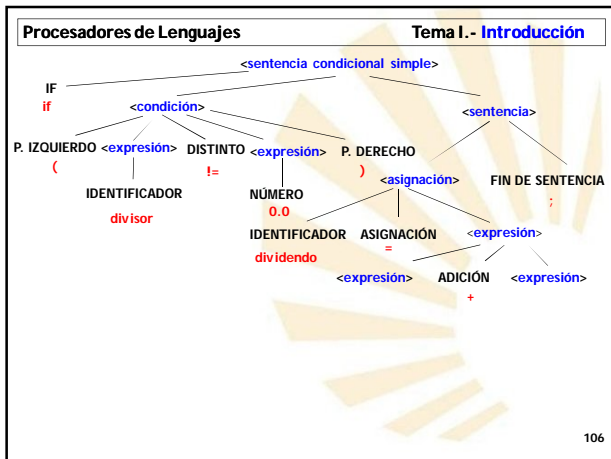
Procesadores de Lenguajes Tema I.- Introducción

<sentencia condicional simple>

IF
if

<condición>

<sentencia>

P. IZQUIERDO <expresión> DISTINTO <expresión> P. DERECHO
( != )

IDENTIFICADOR
divisor

NÚMERO
0.0

<asignación>

FIN DE SENTENCIA
;

IDENTIFICADOR
dividendo

ASIGNACIÓN
=

<expresión>

<expresión> ADICIÓN <expresión>
+

106